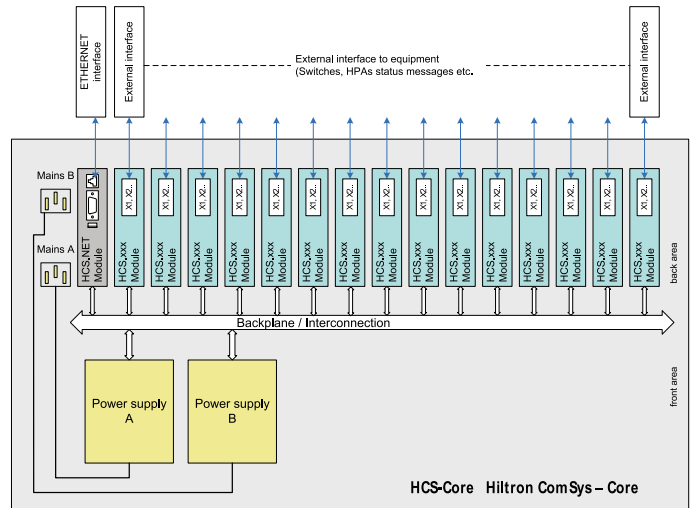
ETHERNET interface

External interface

External interface to equipment
(Switches, HPAs status messages etc.

External interface

Mains B

Mains A

HCS.NET Module

X1, X2.. HCS.xxx Module

X1, X2.. HCS.xxx Module

X1, X2.. HCS.xxx Module

X1, X2.. HCS.xxx Module

X1, X2.. HCS.xxx Module

X1, X2.. HCS.xxx Module

X1, X2.. HCS.xxx Module

X1, X2.. HCS.xxx Module

X1, X2.. HCS.xxx Module

X1, X2.. HCS.xxx Module

X1, X2.. HCS.xxx Module

X1, X2.. HCS.xxx Module

X1, X2.. HCS.xxx Module

X1, X2.. HCS.xxx Module

X1, X2.. HCS.xxx Module

back area

Backplane / Interconnection

front area

Power supply A

Power supply B

HCS-Core Hiltron ComSys – Core